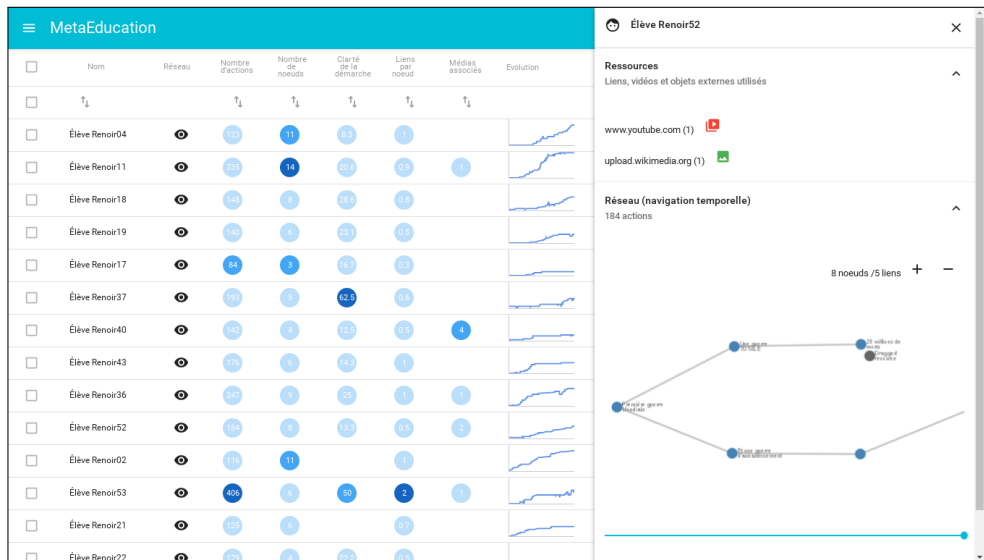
MetaEducation

| | Nom | Réseau | Nombre d'actions | Nombre de noeuds | Clarté de la démarche | Liens par noeud | Médias associés | Evolution |
|---|---|---|---|---|---|---|---|---|
| | Élève Renoir04 | | 123 | 11 | 8.3 | 1 | | |
| | Élève Renoir11 | | 235 | 14 | 20.6 | 0.9 | 1 | |
| | Élève Renoir18 | | 148 | 8 | 28.6 | 0.8 | | |
| | Élève Renoir19 | | 140 | 6 | 23.1 | 0.5 | | |
| | Élève Renoir17 | | 84 | 3 | 16.7 | 0.5 | | |
| | Élève Renoir37 | | 193 | 5 | 62.5 | 0.6 | | |
| | Élève Renoir40 | | 142 | 4 | 12.5 | 0.5 | 4 | |
| | Élève Renoir43 | | 179 | 6 | 14.3 | 1 | | |
| | Élève Renoir36 | | 247 | 9 | 25 | 1 | 1 | |
| | Élève Renoir52 | | 184 | 8 | 13.3 | 0.5 | 2 | |
| | Élève Renoir02 | | 116 | 11 | | 1 | | |
| | Élève Renoir53 | | 406 | 6 | 50 | 2 | 1 | |
| | Élève Renoir21 | | 125 | 6 | | 0.7 | | |
| | Élève Renoir22 | | 175 | 4 | 22.2 | 0.5 | | |

Élève Renoir52

Ressources
Liens, vidéos et objets externes utilisés

www.youtube.com (1)
upload.wikimedia.org (1)

Réseau (navigation temporelle)
184 actions

8 noeuds /5 liens + −

Première guerre Mondiale
Une guerre TOTALE
25 millions de morts
Dragged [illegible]
Deux guerres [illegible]